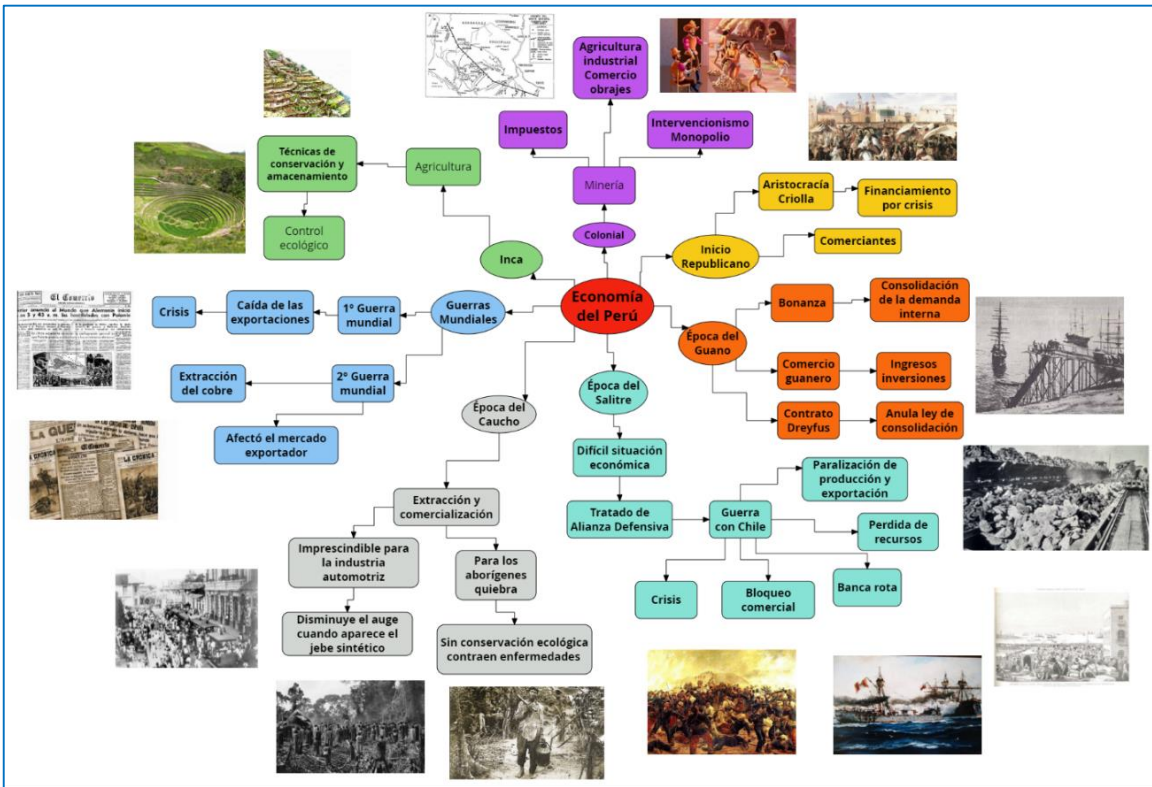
Economía del Perú

Inca

Agricultura

Técnicas de conservación y amacenamiento

Control ecológico

Colonial

Minería

Impuestos

Agricultura industrial Comercio obrajes

Intervencionismo Monopolio

Inicio Republicano

Aristocracia Criolla

Financiamiento por crisis

Comerciantes

Época del Guano

Bonanza

Consolidación de la demanda interna

Comercio guanero

Ingresos inversiones

Contrato Dreyfus

Anula ley de consolidación

Guerras Mundiales

1º Guerra mundial

Caída de las exportaciones

Crisis

2º Guerra mundial

Extracción del cobre

Afectó el mercado exportador

Época del Caucho

Extracción y comercialización

Imprescindible para la industria automotriz

Disminuye el auge cuando aparece el jebe sintético

Para los aborígenes quiebra

Sin conservación ecológica contraen enfermedades

Época del Salitre

Difícil situación económica

Tratado de Alianza Defensiva

Guerra con Chile

Paralización de producción y exportación

Perdida de recursos

Banca rota

Bloqueo comercial

Crisis

El Comercio